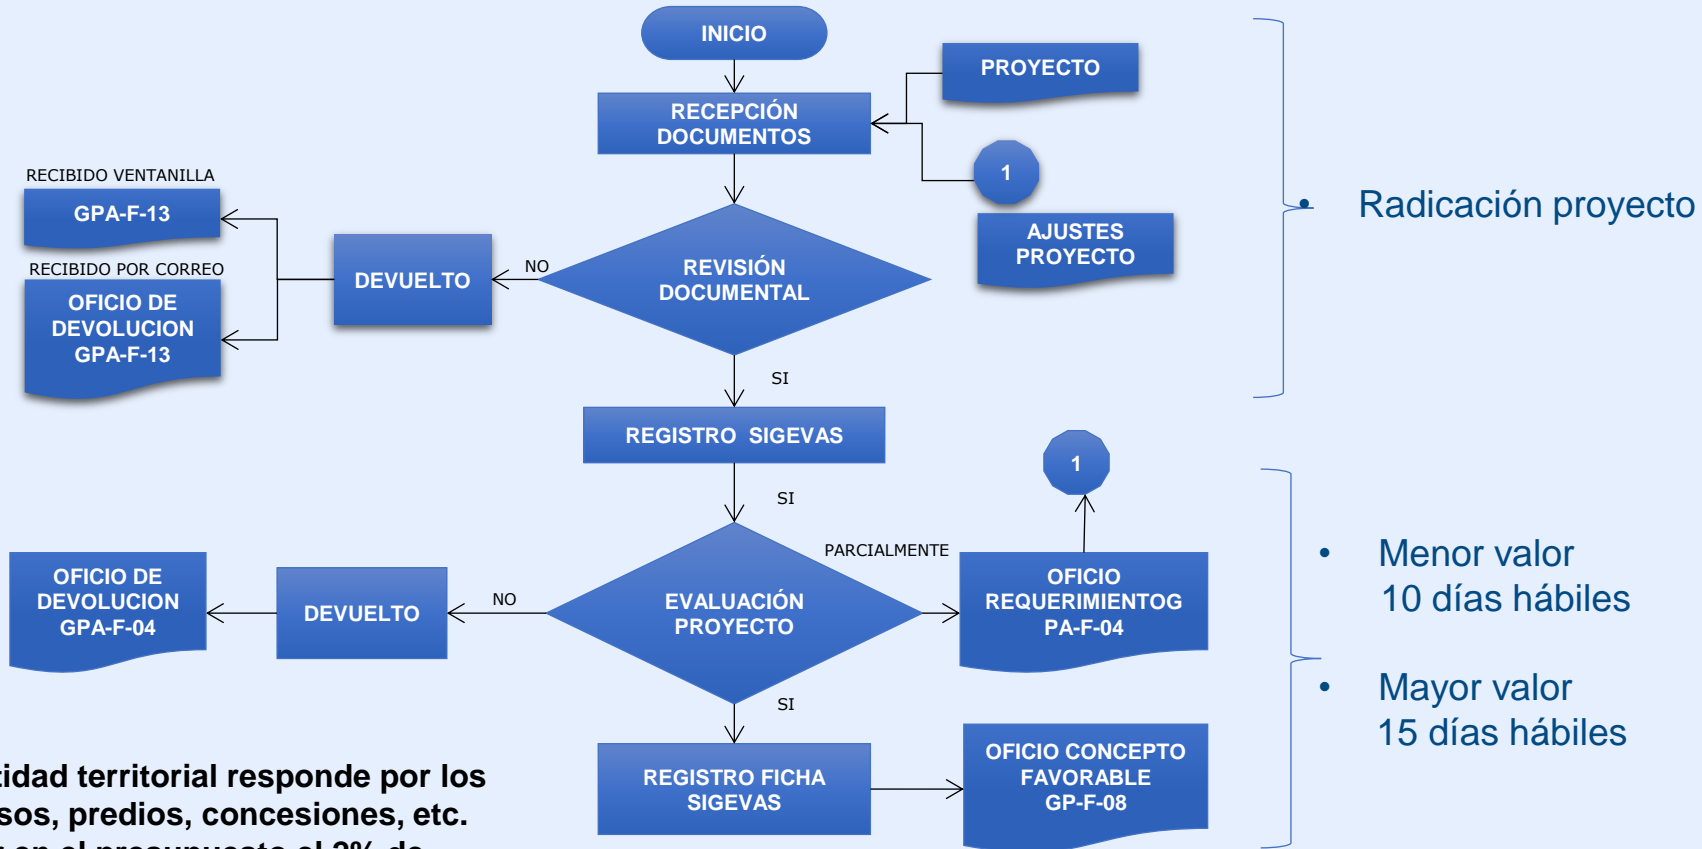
INICIO

RECEPCIÓN DOCUMENTOS

PROYECTO

1

AJUSTES PROYECTO

RECIBIDO VENTANILLA

GPA-F-13

RECIBIDO POR CORREO

OFICIO DE DEVOLUCION GPA-F-13

DEVUELTO

NO

REVISIÓN DOCUMENTAL

SI

Radicación proyecto

REGISTRO SIGEVAS

SI

1

PARCIALMENTE

OFICIO DE DEVOLUCION GPA-F-04

DEVUELTO

NO

EVALUACIÓN PROYECTO

OFICIO REQUERIMIENTOG PA-F-04

SI

Menor valor 10 días hábiles

Mayor valor 15 días hábiles

REGISTRO FICHA SIGEVAS

OFICIO CONCEPTO FAVORABLE GP-F-08

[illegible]tidad territorial responde por los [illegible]sos, predios, concesiones, etc. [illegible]